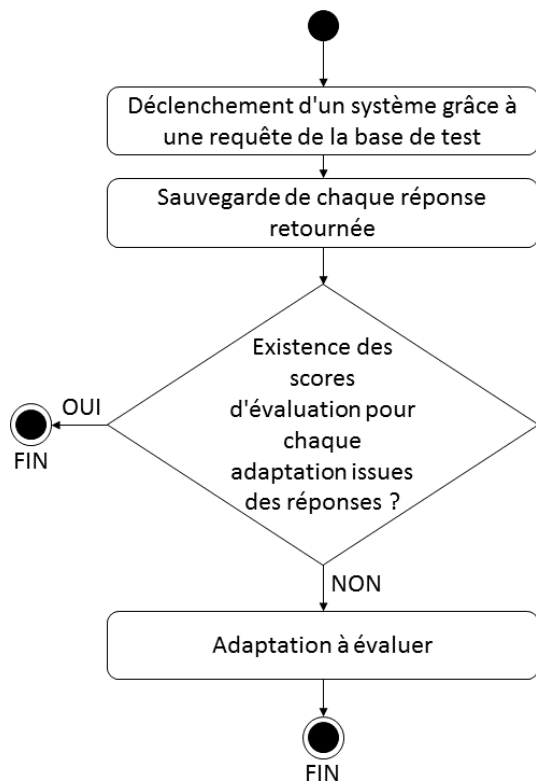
Déclenchement d'un système grâce à une requête de la base de test

Sauvegarde de chaque réponse retournée

Existence des scores d'évaluation pour chaque adaptation issues des réponses ?

OUI

FIN

NON

Adaptation à évaluer

FIN